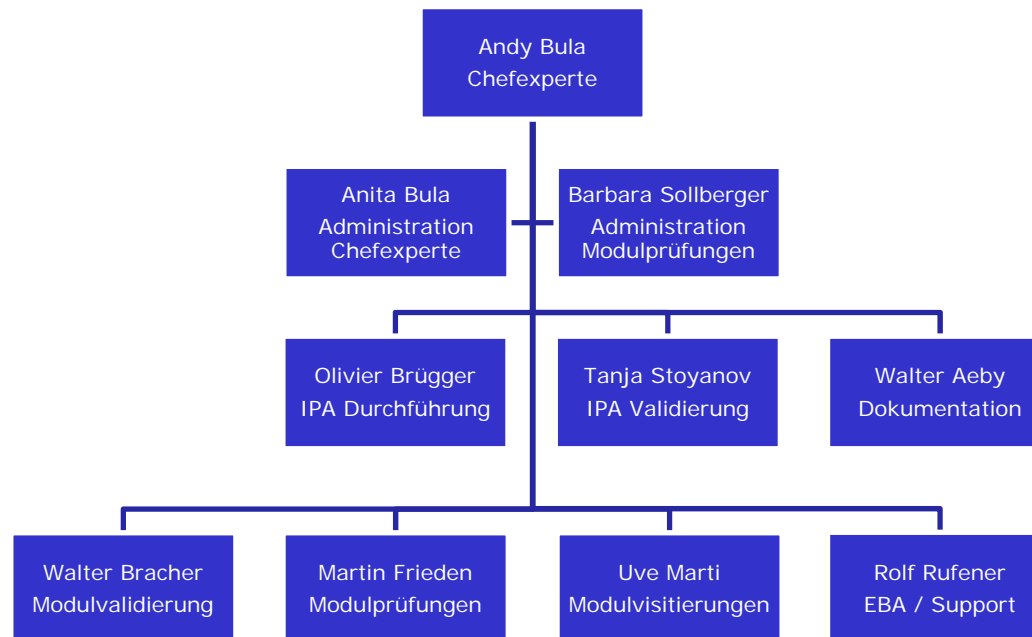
Andy Bula
Chefexperte

Anita Bula
Administration
Chefexperte

Barbara Sollberger
Administration
Modulprüfungen

Olivier Brügger
IPA Durchführung

Tanja Stoyanov
IPA Validierung

Walter Aeby
Dokumentation

Walter Bracher
Modulvalidierung

Martin Frieden
Modulprüfungen

Uve Marti
Modulvisitierungen

Rolf Rufener
EBA / Support